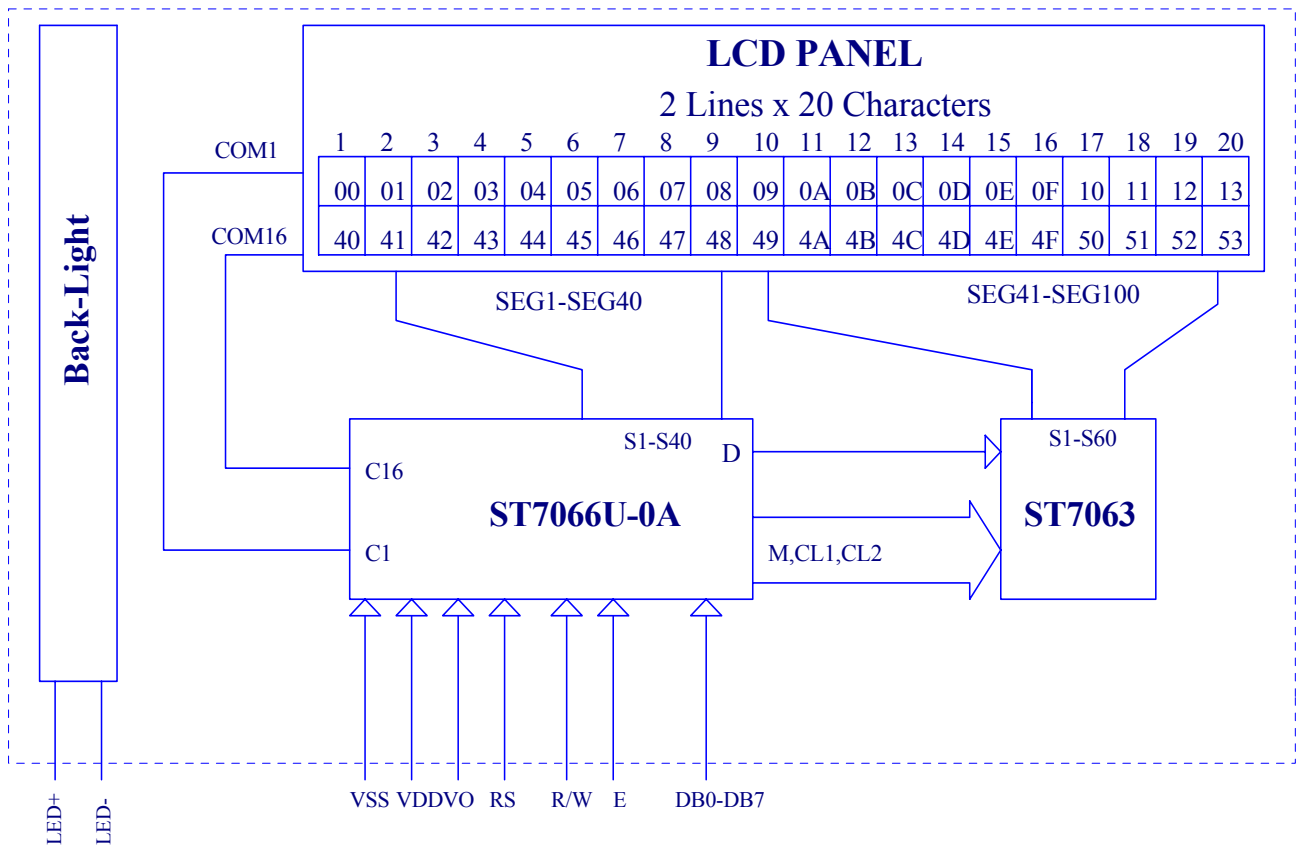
LCD PANEL

2 Lines x 20 Characters

| 1 | 2 | 3 | 4 | 5 | 6 | 7 | 8 | 9 | 10 | 11 | 12 | 13 | 14 | 15 | 16 | 17 | 18 | 19 | 20 |
|---|---|---|---|---|---|---|---|---|---|---|---|---|---|---|---|---|---|---|---|
| 00 | 01 | 02 | 03 | 04 | 05 | 06 | 07 | 08 | 09 | 0A | 0B | 0C | 0D | 0E | 0F | 10 | 11 | 12 | 13 |
| 40 | 41 | 42 | 43 | 44 | 45 | 46 | 47 | 48 | 49 | 4A | 4B | 4C | 4D | 4E | 4F | 50 | 51 | 52 | 53 |

Back-Light

COM1

COM16

SEG1-SEG40

SEG41-SEG100

S1-S40

D

C16

ST7066U-0A

C1

M,CL1,CL2

S1-S60

ST7063

LED+ LED-

VSS VDDVO RS R/W E DB0-DB7